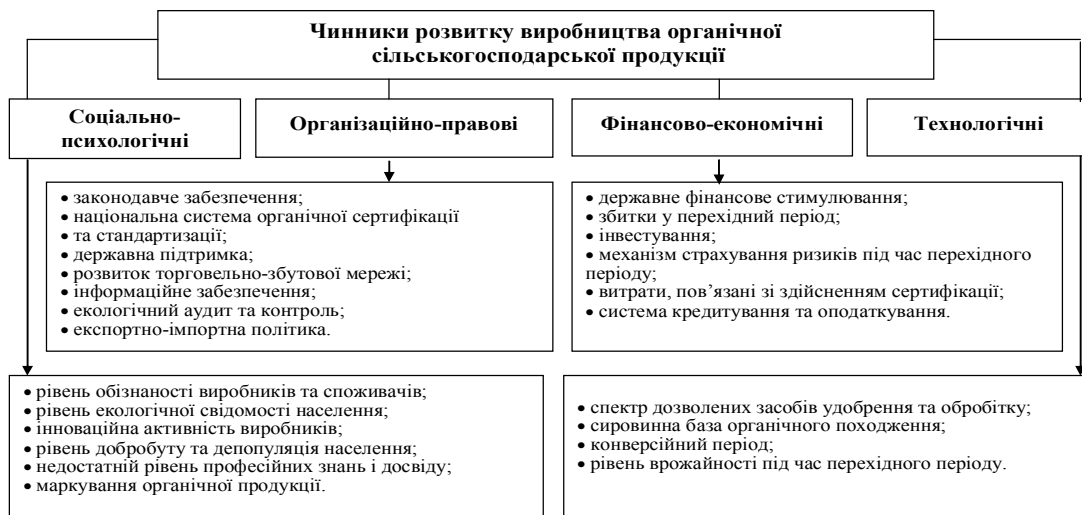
Чинники розвитку виробництва органічної сільськогосподарської продукції

Соціально-психологічні

Організаційно-правові

Фінансово-економічні

Технологічні

• законодавче забезпечення;
• національна система органічної сертифікації
• та стандартизації;
• державна підтримка;
• розвиток торговельно-збутової мережі;
• інформаційне забезпечення;
• екологічний аудит та контроль;
• експортно-імпортна політика.

• державне фінансове стимулювання;
• збитки у перехідний період;
• інвестування;
• механізм страхування ризиків під час перехідного періоду;
• витрати, пов'язані зі здійсненням сертифікації;
• система кредитування та оподаткування.

• рівень обізнаності виробників та споживачів;
• рівень екологічної свідомості населення;
• інноваційна активність виробників;
• рівень добробуту та депопуляція населення;
• недостатній рівень професійних знань і досвіду;
• маркування органічної продукції.

• спектр дозволених засобів удобрення та обробітку;
• сировинна база органічного походження;
• конверсійний період;
• рівень врожайності під час перехідного періоду.